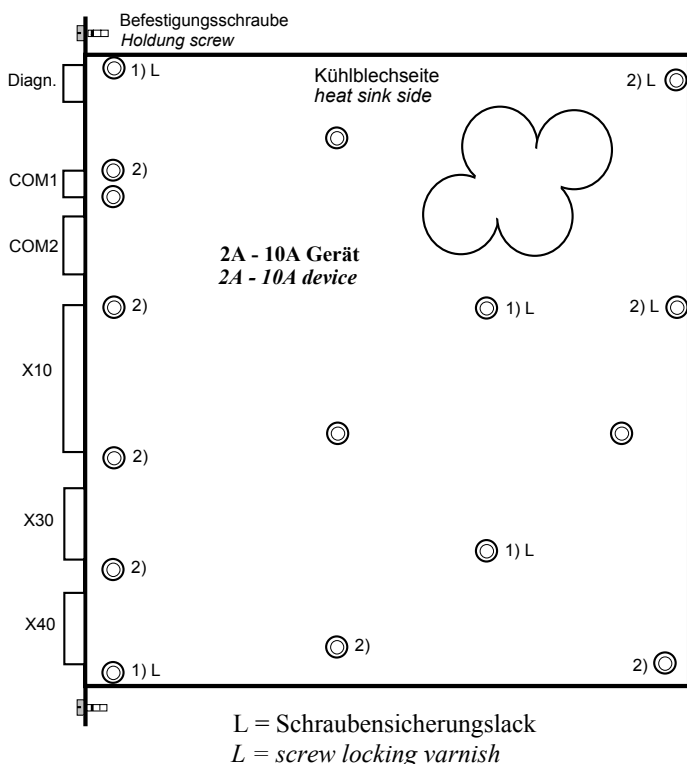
Befestigungsschraube
*Holdung screw*

Diagn.

1) L

Kühlblechseite
*heat sink side*

2) L

COM1

2)

COM2

**2A - 10A Gerät**
***2A - 10A device***

2)

1) L

2) L

X10

2)

X30

1) L

2)

X40

2)

1) L

2)

L = Schraubensicherungslack
*L = screw locking varnish*